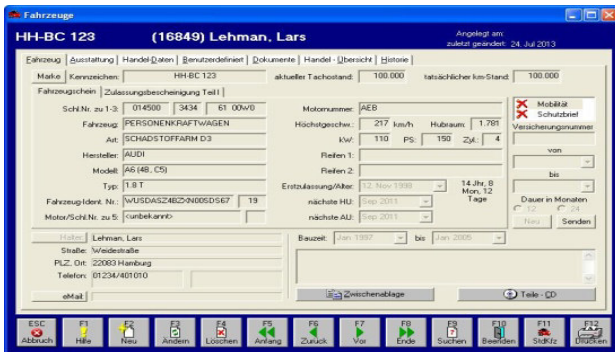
Fahrzeuge

HH-BC 123 (16849) Lehman, Lars

Angelegt am:
zuletzt geändert: 24. Jul 2013

Fahrzeug | Ausstattung | Handel-Daten | Benutzerdefiniert | Dokumente | Handel - Übersicht | Historie

Marke Kennzeichen: HH-BC 123 aktueller Tachostand: 100.000 tatsächlicher km-Stand: 100.000

Fahrzeugschein | Zulassungsbescheinigung Teil I

Schl.Nr. zu 1-3: 014500 3434 61 00W0
Fahrzeug: PERSONENKRAFTWAGEN
Art: SCHADSTOFFARM D3
Hersteller: AUDI
Modell: A6 (4B, C5)
Typ: 1.8 T
Fahrzeug-Ident. Nr.: WUSDASZ4BZXN00SDS67 19
Motor/Schl.Nr. zu 5: <unbekannt>

Motornummer: AEB
Höchstgeschw.: 217 km/h Hubraum: 1.781
kW: 110 PS: 150 Zyl.: 4
Reifen 1:
Reifen 2:
Erstzulassung/Alter: 12. Nov 1998 14 Jhr, 8 Mon, 12 Tage
nächste HU: Sep 2011
nächste AU: Sep 2011

Mobilität
Schutzbrief
Versicherungsnummer
von
bis
Dauer in Monaten
12 24
Neu Senden

Halter Lehman, Lars
Straße: Weidestraße
PLZ, Ort: 22083 Hamburg
Telefon: 01234/401010
eMail

Bauzeit: Jan 1997 bis Jan 2005

Zwischenablage
Teile - CD

ESC Abbruch | F1 Hilfe | F2 Neu | F3 Ändern | F4 Löschen | F5 Anfang | F6 Zurück | F7 Vor | F8 Ende | F9 Suchen | F10 Beenden | F11 StdKfz | F12 Drucken